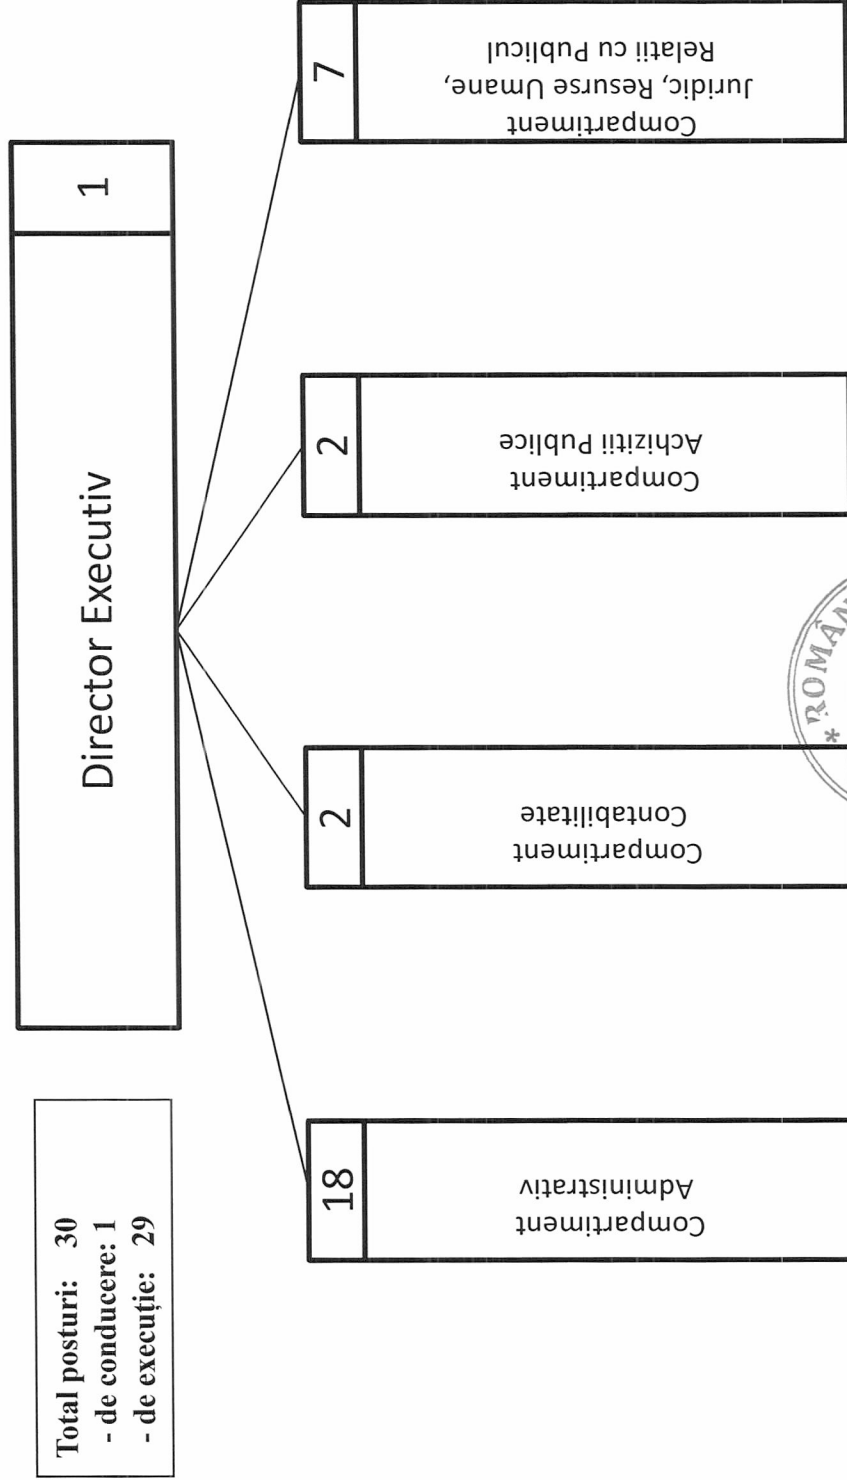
Total posturi: 30
- de conducere: 1
- de execuție: 29

Director Executiv

1

18
Compartiment Administrativ

2
Compartiment Contabilitate

2
Compartiment Achiziții Publice

7
Compartiment Juridic, Resurse Umane, Relatii cu Publicul

ROMÂN